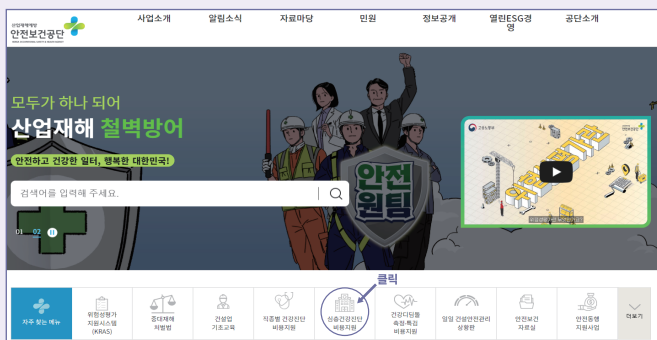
산업재해예방
안전보건공단
KOREA OCCUPATIONAL SAFETY & HEALTH AGENCY

사업소개 알림소식 자료마당 민원 정보공개 열린ESG경영 공단소개

모두가 하나 되어
산업재해 철벽방어
안전하고 건강한 일터, 행복한 대한민국!

검색어를 입력해 주세요.

01 02

안전원팀

고용노동부

클릭

자주 찾는 메뉴
위험성평가 지원시스템 (KRAS)
중대재해 처벌법
건설업 기초교육
직종별 건강진단 비용지원
신출건강진단 비용지원
건강디딤돌 속성·특검 비용지원
일일 건설안전관리 상황판
안전보건 자료실
안전동행 지원사업
더보기